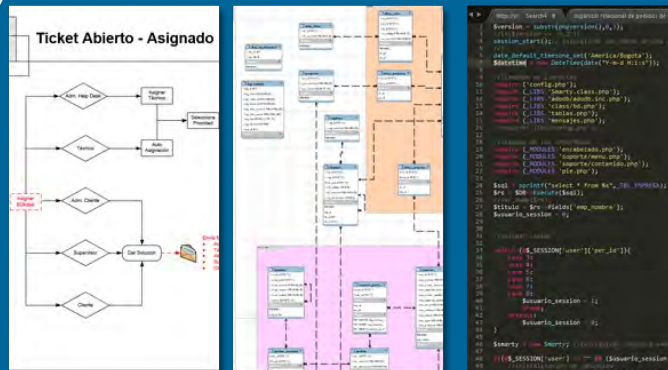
Ticket Abierto - Asignado

Adm. Help Desk
Asignar Técnico
Seleciona Prioridad
Técnico
Auto Asignación
Asignar Estado
Adm. Cliente
Supervisor
Dar Solución
Cliente

$version = substr(phpversion(),0,1);
session_start();
date_default_timezone_set('America/Bogota');
$datetime = new DateTime(date("Y-m-d H:i:s"));

require('config.php');
require(_LIBS.'Smarty.class.php');
require(_LIBS.'adodb/adodb.inc.php');
require(_LIBS.'class/bd.php');
require(_LIBS.'tablas.php');
require(_LIBS.'mensajes.php');

require(_MODULES.'encabezado.php');
require(_MODULES.'soporte/menu.php');
require(_MODULES.'soporte/contenido.php');
require(_MODULES.'pie.php');

$sql = sprintf("select * from %s",_TBL_EMPRESA);
$rs = $DB->Execute($sql);
$titulo = $rs->Fields('emp_nombre');
$usuario_session = 0;

switch($_SESSION['user']['per_id']){
case 7:
case 4:
case 5:
case 2:
case 3:
$usuario_session = 1;
break;
$usuario_session = 0;
}

$smarty = new Smarty();

if($_SESSION['user'] != "" && ($usuario_session